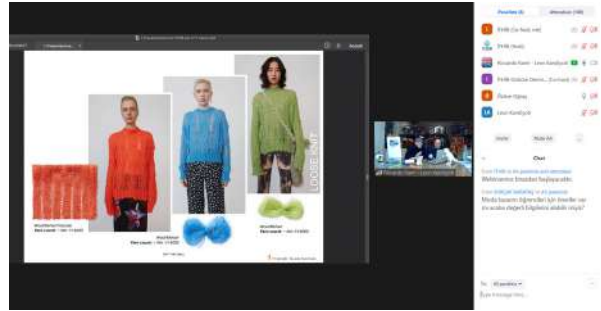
Panelists (6)
Attendees (100)
FKMK Ön Beyli Ani
FKMK (Host)
Riccardo Dami - Loro Kandiyoti
FKMK Grafik Deniz... (Co-host)
Özlem Oğuş
Loro Kandiyoti
Invite
Mute All
LOOSE KNIT
Chat
From FKMK to All panelists and attendees:
Webinarımız birazdan başlayacaktır.
From Gökçen Şallıoğlu to All panelists:
Moda tasarım öğrencileri için örnekler var mı acaba ilerideki bilgilerin anlatılı olsa?
To: All panelists
Type message here...